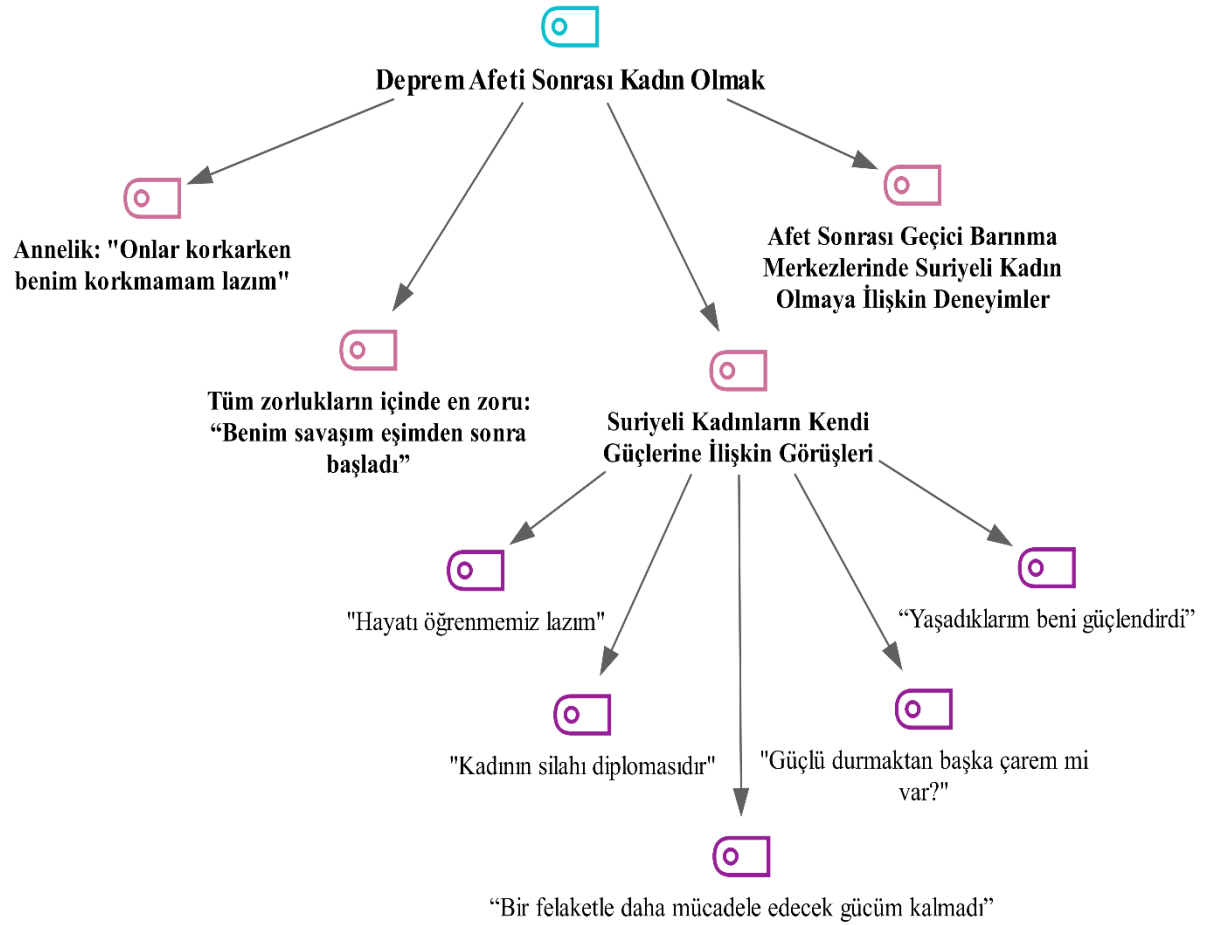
Deprem Afeti Sonrası Kadın Olmak

Annelik: "Onlar korkarken benim korkmamam lazım"

Tüm zorlukların içinde en zoru: “Benim savaşım eşimden sonra başladı”

Suriyeli Kadınların Kendi Güçlerine İlişkin Görüşleri

Afet Sonrası Geçici Barınma Merkezlerinde Suriyeli Kadın Olmaya İlişkin Deneyimler

"Hayatı öğrenmemiz lazım"

"Kadının silahı diplomasıdır"

“Bir felaketle daha mücadele edecek gücüm kalmadı”

"Güçlü durmaktan başka çarem mi var?"

“Yaşadıklarım beni güçlendirdi”